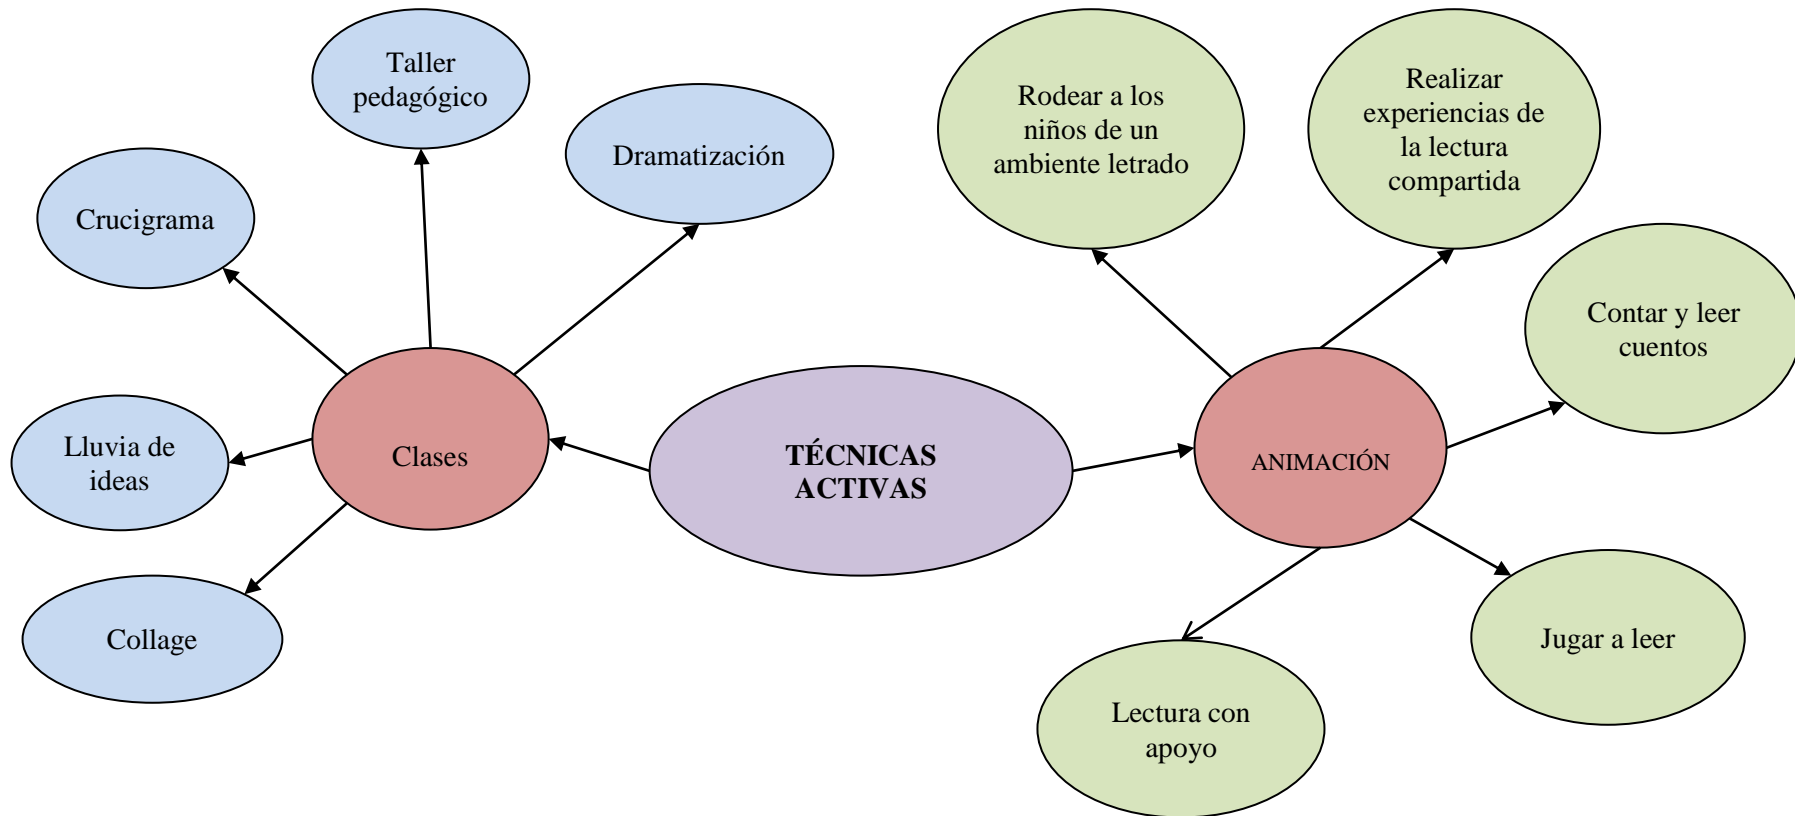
TÉCNICAS ACTIVAS

Clases

Taller pedagógico

Dramatización

Crucigrama

Lluvia de ideas

Collage

ANIMACIÓN

Rodear a los niños de un ambiente letrado

Realizar experiencias de la lectura compartida

Contar y leer cuentos

Jugar a leer

Lectura con apoyo